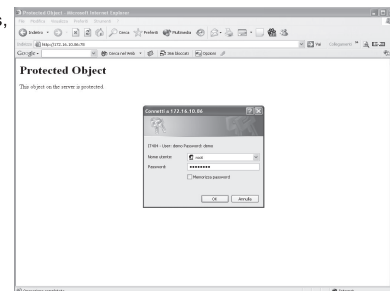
Protected Object - Microsoft Internet Explorer

File Modifica Visualizza Preferiti Strumenti ?

Indietro Cerca Preferiti Multimedia

Indirizzo http://172.16.10.86/ Vai Collegamenti

Google Cerca nel Web Siti bloccati Opzioni

Protected Object

This object on the server is protected.

Connetti a 172.16.10.86

IT404 - User: demo Password: demo

Nome utente: root

Password: ••••••••

Memorizza password

OK Annulla

Internet